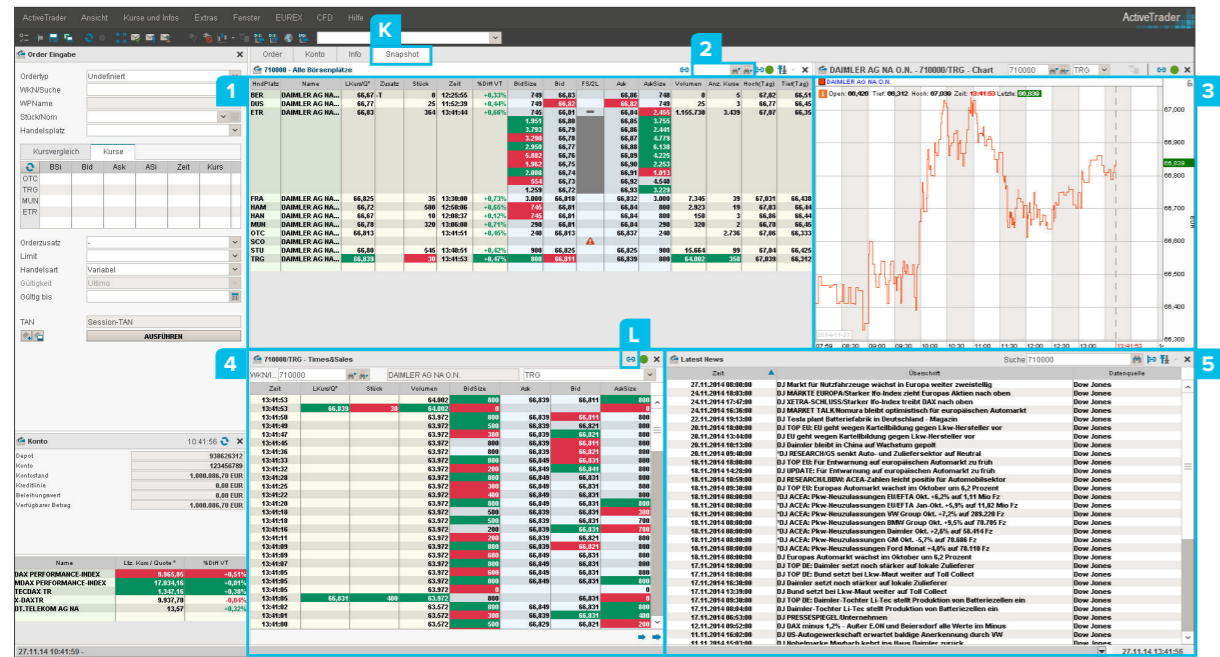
ActiveTrader Ansicht Kurse und Infos Extras Fenster EUREX CFD Hilfe

ActiveTrader

K

Order Eingabe

Order Konto Info Snapshot

Ordertyp Undefiniert
WKN/Suche
WPName
Stück/Nom
Handelsplatz

Kursvergleich Kurse

BSi Bid Ask ASi Zeit Kurs
OTC
TRG
MUN
ETR

Orderzusatz -
Limit
Handelsart Variabel
Gültigkeit Ultimo
Gültig bis

TAN Session-TAN
AUSFÜHREN

1

2

3

710000 - Alle Börsenplätze

| HndPlatz | Name | LKurs/Q* | Zusatz | Stück | Zeit | %Diff VT | BidSize | Bid | FS/2L | Ask | AskSize | Volumen | Anz. Kurse | Hoch(Tag) | Tief(Tag) |
|---|---|---|---|---|---|---|---|---|---|---|---|---|---|---|---|
| BER | DAIMLER AG NA... | 66,67 | T | 0 | 12:26:55 | +0,33% | 749 | 66,83 | | 66,86 | 740 | 0 | 5 | 67,02 | 66,51 |
| DUS | DAIMLER AG NA... | 66,77 | | 25 | 11:52:39 | +0,44% | 749 | 66,82 | | 66,82 | 749 | 25 | 3 | 66,77 | 66,45 |
| ETR | DAIMLER AG NA... | 66,83 | | 364 | 13:41:44 | +0,66% | 745 | 66,81 | | 66,84 | 2.455 | 1.155.738 | 3.439 | 67,07 | 66,35 |
| | | | | | | | 1.951 | 66,80 | | 66,85 | 3.755 | | | | |
| | | | | | | | 3.793 | 66,79 | | 66,86 | 2.441 | | | | |
| | | | | | | | 3.290 | 66,78 | | 66,87 | 4.779 | | | | |
| | | | | | | | 2.950 | 66,77 | | 66,88 | 6.138 | | | | |
| | | | | | | | 6.882 | 66,76 | | 66,89 | 4.226 | | | | |
| | | | | | | | 1.962 | 66,75 | | 66,90 | 2.253 | | | | |
| | | | | | | | 2.888 | 66,74 | | 66,91 | 1.813 | | | | |
| | | | | | | | 654 | 66,73 | | 66,92 | 4.548 | | | | |
| | | | | | | | 1.259 | 66,72 | | 66,93 | 3.228 | | | | |
| FRA | DAIMLER AG NA... | 66,825 | | 35 | 13:30:08 | +0,73% | 3.800 | 66,818 | | 66,832 | 3.800 | 7.345 | 39 | 67,031 | 66,438 |
| HAM | DAIMLER AG NA... | 66,72 | | 500 | 12:50:06 | +0,60% | 745 | 66,81 | | 66,84 | 800 | 2.923 | 19 | 67,03 | 66,44 |
| HAN | DAIMLER AG NA... | 66,72 | | 10 | 12:08:37 | +0,12% | 745 | 66,81 | | 66,84 | 800 | 150 | 3 | 66,86 | 66,44 |
| MUN | DAIMLER AG NA... | 66,78 | | 320 | 13:06:08 | +0,71% | 290 | 66,81 | | 66,84 | 290 | 320 | 2 | 66,78 | 66,44 |
| OTC | DAIMLER AG NA... | 66,82 | | | 13:41:51 | +0,65% | 240 | 66,813 | | 66,837 | 240 | | 2.736 | 67,06 | 66,333 |
| SCO | DAIMLER AG NA... | | | | | | | | | | | | | | |
| STU | DAIMLER AG NA... | 66,80 | | 545 | 13:40:51 | +0,42% | 900 | 66,825 | | 66,825 | 900 | 15.664 | 99 | 67,04 | 66,425 |
| TRG | DAIMLER AG NA... | 66,839 | | 30 | 13:41:53 | +0,47% | 800 | 66,811 | | 66,839 | 800 | 64.002 | 358 | 67,039 | 66,312 |

DAIMLER AG NA O.N. - 710000/TRG - Chart 710000 TRG

DAIMLER AG NA O.N.
Open: 66,426 Tief: 66,312 Hoch: 67,039 Zeit: 13:41:53 Letzte: 66,839

67,000 66,900 66,839 66,800 66,700 66,600 66,500 66,400 66,300
07:59 08:30 09:00 09:30 10:00 10:30 11:00 11:30 12:00 12:30 13:00 13:41:53

4

L

5

710000/TRG - Times&Sales
WKN/I... 710000 DAIMLER AG NA O.N. TRG

| Zeit | LKurs/Q* | Stück | Volumen | BidSize | Ask | Bid | AskSize |
|---|---|---|---|---|---|---|---|
| 13:41:53 | | | 64.002 | 800 | 66,839 | 66,811 | 800 |
| 13:41:53 | 66,839 | 30 | 64.002 | 0 | | | 0 |
| 13:41:50 | | | 63.972 | 800 | 66,839 | 66,811 | 800 |
| 13:41:49 | | | 63.972 | 500 | 66,839 | 66,821 | 800 |
| 13:41:47 | | | 63.972 | 300 | 66,839 | 66,821 | 800 |
| 13:41:45 | | | 63.972 | 800 | 66,839 | 66,811 | 800 |
| 13:41:36 | | | 63.972 | 300 | 66,849 | 66,821 | 800 |
| 13:41:33 | | | 63.972 | 800 | 66,849 | 66,831 | 800 |
| 13:41:32 | | | 63.972 | 200 | 66,849 | 66,841 | 800 |
| 13:41:28 | | | 63.972 | 800 | 66,849 | 66,831 | 800 |
| 13:41:25 | | | 63.972 | 300 | 66,849 | 66,831 | 800 |
| 13:41:22 | | | 63.972 | 400 | 66,849 | 66,821 | 800 |
| 13:41:20 | | | 63.972 | 600 | 66,849 | 66,831 | 800 |
| 13:41:18 | | | 63.972 | 500 | 66,839 | 66,831 | 800 |
| 13:41:18 | | | 63.972 | 500 | 66,839 | 66,831 | 700 |
| 13:41:16 | | | 63.972 | 200 | 66,839 | 66,831 | 700 |
| 13:41:11 | | | 63.972 | 200 | 66,839 | 66,821 | 800 |
| 13:41:09 | | | 63.972 | 800 | 66,839 | 66,821 | 800 |
| 13:41:09 | | | 63.972 | 600 | 66,839 | 66,811 | 800 |
| 13:41:07 | | | 63.972 | 600 | 66,839 | 66,811 | 800 |
| 13:41:05 | | | 63.972 | 800 | 66,839 | 66,811 | 800 |
| 13:41:05 | | | 63.972 | 800 | 66,831 | 66,811 | 800 |
| 13:41:05 | | | 63.972 | 0 | | | 0 |
| 13:41:05 | 66,831 | 400 | 63.972 | 800 | | | 0 |
| 13:41:02 | | | 63.572 | 800 | 66,849 | 66,811 | 800 |
| 13:41:01 | | | 63.572 | 300 | 66,839 | 66,811 | 800 |
| 13:41:00 | | | 63.572 | 300 | 66,829 | 66,821 | 800 |

Latest News
Suche 710000

| Zeit | Überschrift | Datenquelle |
|---|---|---|
| 27.11.2014 08:00:00 | DJ Markt für Nutzfahrzeuge wächst in Europa weiter zweistellig | Dow Jones |
| 24.11.2014 18:03:00 | DJ MÄRKTE EUROPA/Starke Ifo-Daten zieht Europas Aktien nach oben | Dow Jones |
| 24.11.2014 17:47:00 | DJ XETRA-SCHLUSS/Starker Ifo-Index treibt DAX nach oben | Dow Jones |
| 24.11.2014 16:36:00 | DJ MARKET TALK/Nomura bleibt optimistisch für europäischen Automarkt | Dow Jones |
| 22.11.2014 19:13:00 | DJ Tesla plant Batteriefabrik in Europa - Magazin | Dow Jones |
| 20.11.2014 18:00:00 | DJ TOP EU: EU geht wegen Kartellbildung gegen Lkw-Hersteller vor | Dow Jones |
| 20.11.2014 13:44:00 | DJ EU geht wegen Kartellbildung gegen Lkw-Hersteller vor | Dow Jones |
| 20.11.2014 10:13:00 | DJ Daimler bleibt in China auf Wachstum gepolt | Dow Jones |
| 20.11.2014 09:00:00 | *DJ RESEARCH/GS senkt Auto- und Zulieferersektor auf Neutral | Dow Jones |
| 18.11.2014 18:00:00 | DJ TOP EU: Für Entwarnung auf europäischen Automarkt zu früh | Dow Jones |
| 18.11.2014 14:28:00 | DJ UPDATE: Für Entwarnung auf europäischen Automarkt zu früh | Dow Jones |
| 18.11.2014 10:59:00 | DJ RESEARCH/LBBW: ACEA-Zahlen leicht positiv für Automobilsektor | Dow Jones |
| 18.11.2014 09:38:00 | DJ TOP EU: Europas Automarkt wächst im Oktober um 6,2 Prozent | Dow Jones |
| 18.11.2014 08:00:00 | *DJ ACEA: Pkw-Neuzulassungen EU/EFTA Okt. +6,2% auf 1,11 Mio Fz | Dow Jones |
| 18.11.2014 08:00:00 | *DJ ACEA: Pkw-Neuzulassungen EU/EFTA Jan-Okt. +5,9% auf 11,02 Mio Fz | Dow Jones |
| 18.11.2014 08:00:00 | *DJ ACEA: Pkw-Neuzulassungen VW Group Okt. +7,2% auf 285.220 Fz | Dow Jones |
| 18.11.2014 08:00:00 | *DJ ACEA: Pkw-Neuzulassungen BMW Group Okt. +9,5% auf 78.705 Fz | Dow Jones |
| 18.11.2014 08:00:00 | *DJ ACEA: Pkw-Neuzulassungen Daimler Okt. +2,6% auf 58.414 Fz | Dow Jones |
| 18.11.2014 08:00:00 | *DJ ACEA: Pkw-Neuzulassungen GM Okt. -5,7% auf 78.686 Fz | Dow Jones |
| 18.11.2014 08:00:00 | *DJ ACEA: Pkw-Neuzulassungen Ford Monat +4,8% auf 78.118 Fz | Dow Jones |
| 18.11.2014 08:00:00 | DJ Europas Automarkt wächst im Oktober um 6,2 Prozent | Dow Jones |
| 17.11.2014 18:00:00 | DJ TOP DE: Daimler setzt noch stärker auf lokale Zulieferer | Dow Jones |
| 17.11.2014 18:00:00 | DJ TOP DE: Bund setzt bei Lkw-Maut weiter auf Toll Collect | Dow Jones |
| 17.11.2014 16:30:00 | DJ Daimler setzt noch stärker auf lokale Zulieferer | Dow Jones |
| 17.11.2014 13:39:00 | DJ Bund setzt bei Lkw-Maut weiter auf Toll Collect | Dow Jones |
| 15.11.2014 08:00:00 | DJ TOP DE: Daimler-Tochter Li-Tec stellt Produktion von Batteriezellen ein | Dow Jones |
| 14.11.2014 17:25:00 | DJ Daimler-Tochter Li-Tec stellt Produktion von Batteriezellen ein | Dow Jones |
| 13.11.2014 08:00:00 | DJ PRESSESPIEGEL/Unternehmen | Dow Jones |
| 12.11.2014 05:52:00 | DJ DAX minus 1,2% - Außer E.ON und Beiersdorf alle Werte im Minus | Dow Jones |
| 11.11.2014 16:02:00 | DJ US-Autogewerkschaft erwartet baldige Anerkennung durch VW | Dow Jones |
| 11.11.2014 08:00:00 | DJ Nobelmarke Maybach kehrt ins Haus Daimler zurück | Dow Jones |

27.11.14 13:41:56

Konto 10:41:56

| Depot | 938626312 |
|---|---|
| Konto | 123456789 |
| Kontostand | 1.000.086,70 EUR |
| Kreditlinie | 0,00 EUR |
| Beleihungswert | 0,00 EUR |
| Verfügbarer Betrag | 1.000.086,70 EUR |

| Name | Ltz. Kurs / Quote* | %Diff VT |
|---|---|---|
| DAX PERFORMANCE-INDEX | 9.955,05 | +0,51% |
| MDAX PERFORMANCE-INDEX | 17.034,16 | +0,01% |
| TECDAX TR | 1.347,16 | +0,38% |
| X-DAXTR | 9.937,70 | +0,46% |
| DT.TELEKOM AG NA | 13,57 | +0,32% |

27.11.14 10:41:59 -